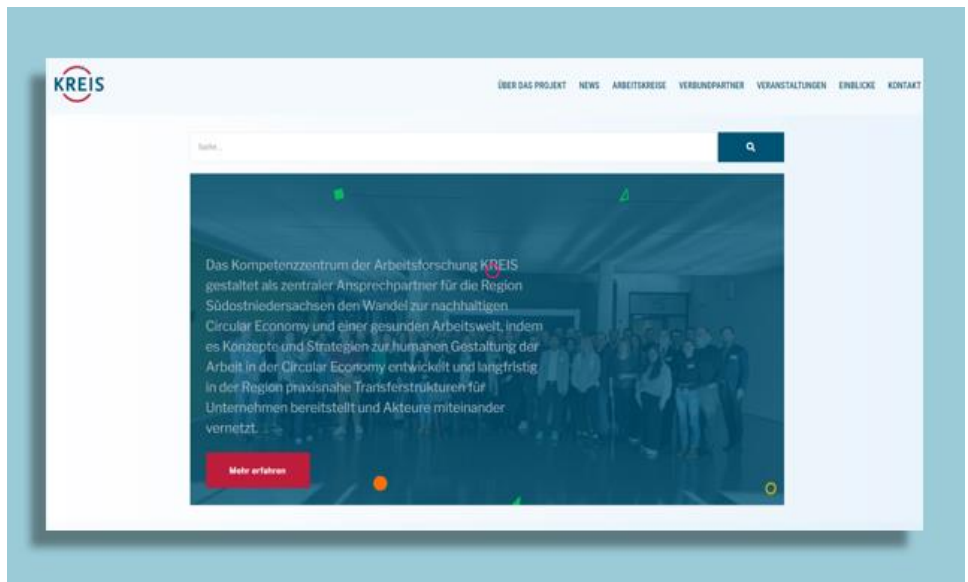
KREIS

ÜBER DAS PROJEKT NEWS ARBEITSKREISE VERBUNDPARTNER VERANSTALTUNGEN EINBLICKE KONTAKT

Suche...

Das Kompetenzzentrum der Arbeitsforschung KREIS gestaltet als zentraler Ansprechpartner für die Region Südostniedersachsen den Wandel zur nachhaltigen Circular Economy und einer gesunden Arbeitswelt, indem es Konzepte und Strategien zur humanen Gestaltung der Arbeit in der Circular Economy entwickelt und langfristig in der Region praxisnahe Transferstrukturen für Unternehmen bereitstellt und Akteure miteinander vernetzt.

Mehr erfahren